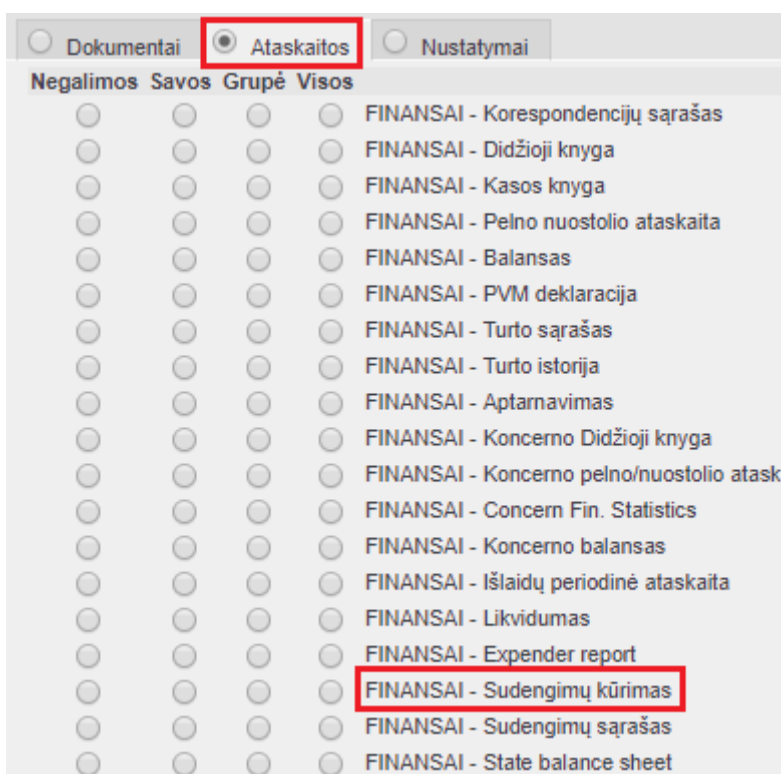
Dokumentai Ataskaitos Nustatymai

| Negalimos | Savos | Grupė | Visos | |
|---|---|---|---|---|
| | | | | FINANSAI - Korespondencijų sąrašas |
| | | | | FINANSAI - Didžioji knyga |
| | | | | FINANSAI - Kasos knyga |
| | | | | FINANSAI - Pelno nuostolio ataskaita |
| | | | | FINANSAI - Balansas |
| | | | | FINANSAI - PVM deklaracija |
| | | | | FINANSAI - Turto sąrašas |
| | | | | FINANSAI - Turto istorija |
| | | | | FINANSAI - Aptarnavimas |
| | | | | FINANSAI - Koncerno Didžioji knyga |
| | | | | FINANSAI - Koncerno pelno/nuostolio atask |
| | | | | FINANSAI - Concern Fin. Statistics |
| | | | | FINANSAI - Koncerno balansas |
| | | | | FINANSAI - Išlaidų periodinė ataskaita |
| | | | | FINANSAI - Likvidumas |
| | | | | FINANSAI - Expender report |
| | | | | FINANSAI - Sudengimų kūrimas |
| | | | | FINANSAI - Sudengimų sąrašas |
| | | | | FINANSAI - State balance sheet |